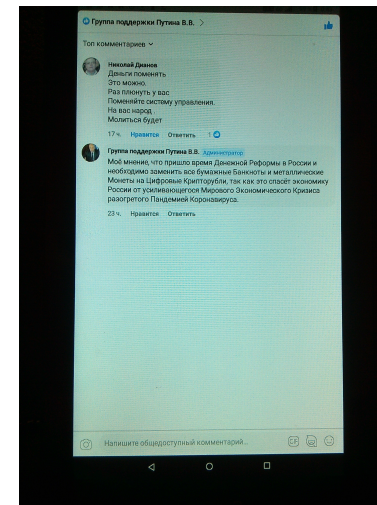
Группа поддержки Путина В.В. >

Топ комментариев ∨

Николай Дианов
Деньги поменять
Это можно.
Раз плюнуть у вас
Поменяйте систему управления.
На вас народ
Молиться будет

17 ч. Нравится Ответить 1

Группа поддержки Путина В.В. Администратор
Моё мнение, что пришло время Денежной Реформы в России и необходимо заменить все бумажные Банкноты и металлические Монеты на Цифровые Крипторубли, так как это спасёт экономику России от усиливающегося Мирового Экономического Кризиса разогретого Пандемией Коронавируса.

23 ч. Нравится Ответить

Напишите общедоступный комментарий...